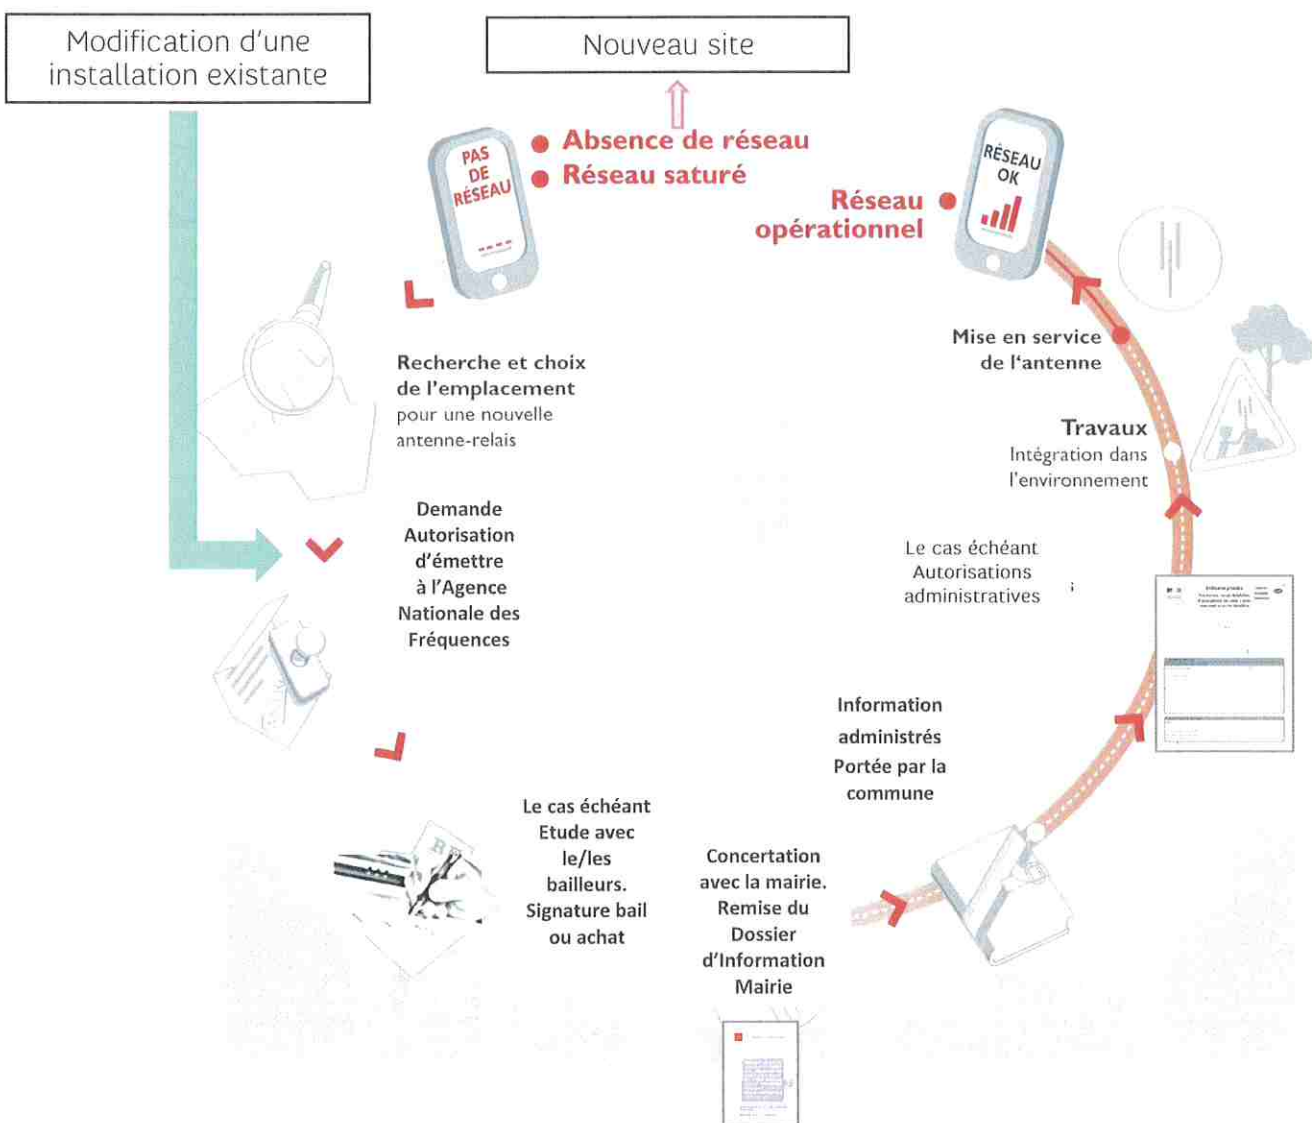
Modification d'une installation existante

Nouveau site

PAS DE RÉSEAU

Absence de réseau
Réseau saturé

RÉSEAU OK

Réseau opérationnel

Recherche et choix de l'emplacement pour une nouvelle antenne-relais

Mise en service de l'antenne

Travaux
Intégration dans l'environnement

Demande Autorisation d'émettre à l'Agence Nationale des Fréquences

Le cas échéant Autorisations administratives

Information administrés Portée par la commune

Le cas échéant Etude avec le/les bailleurs. Signature bail ou achat

Concertation avec la mairie. Remise du Dossier d'Information Mairie